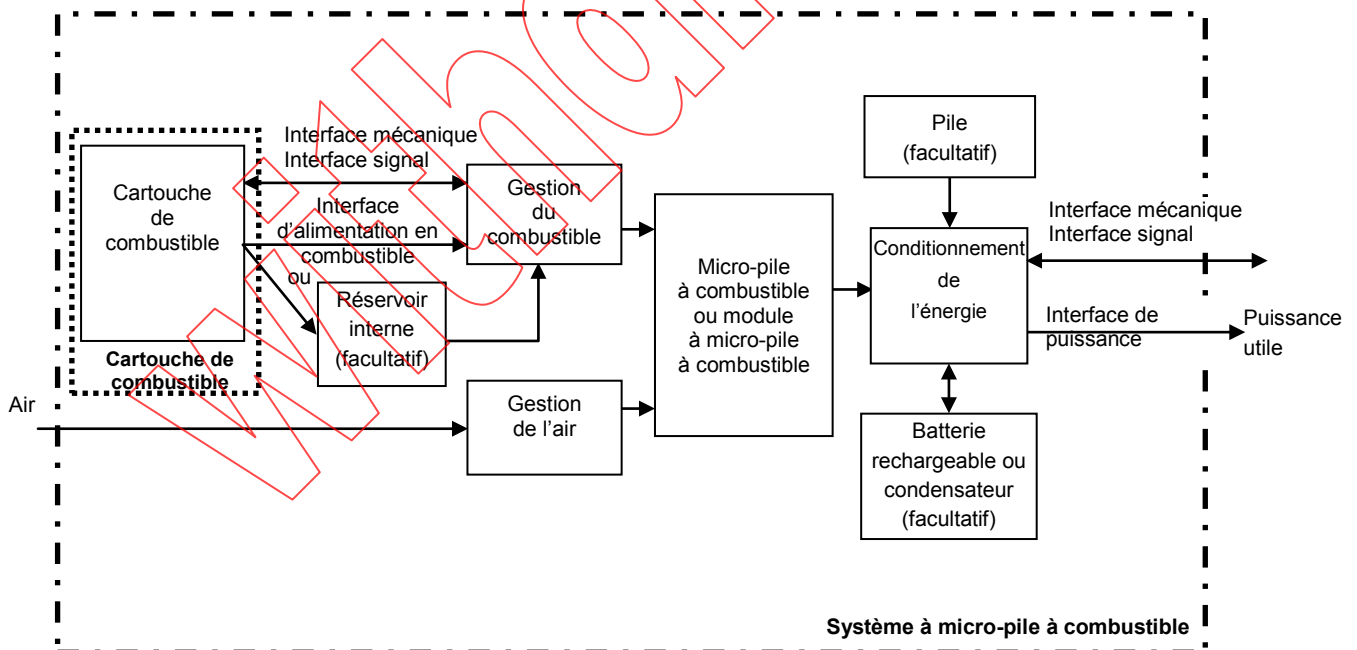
Cartouche de combustible

Cartouche de combustible

Interface mécanique
Interface signal

Interface d'alimentation en combustible

ou

Réservoir interne (facultatif)

Gestion du combustible

Air

Gestion de l'air

Micro-pile à combustible ou module à micro-pile à combustible

Pile (facultatif)

Conditionnement de l'énergie

Batterie rechargeable ou condensateur (facultatif)

Interface mécanique
Interface signal

Interface de puissance

Puissance utile

Système à micro-pile à combustible